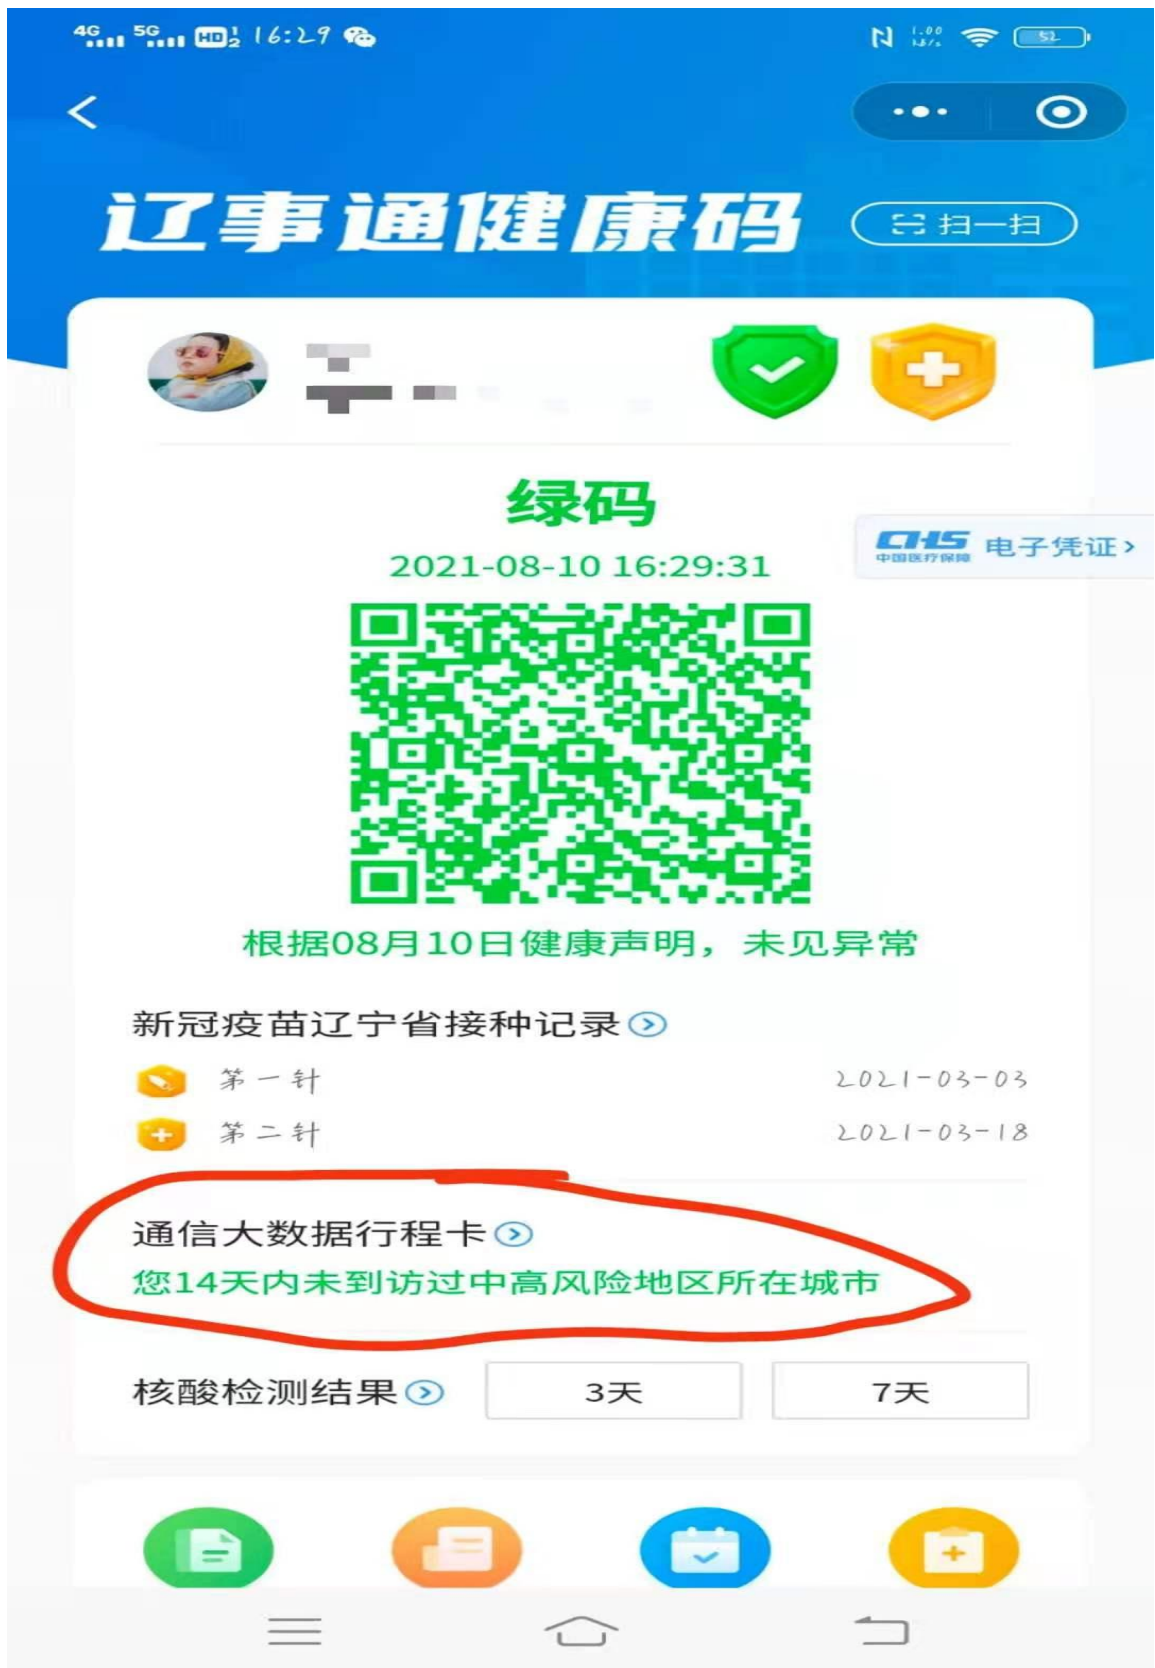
4G 5G HD 16:29

辽事通健康码

扫一扫

绿码

2021-08-10 16:29:31

CHS 中国医疗保障 电子凭证 >

根据08月10日健康声明，未见异常

新冠疫苗辽宁省接种记录

第一针 2021-03-03

第二针 2021-03-18

通信大数据行程卡

您14天内未到访过中高风险地区所在城市

核酸检测结果

3天

7天